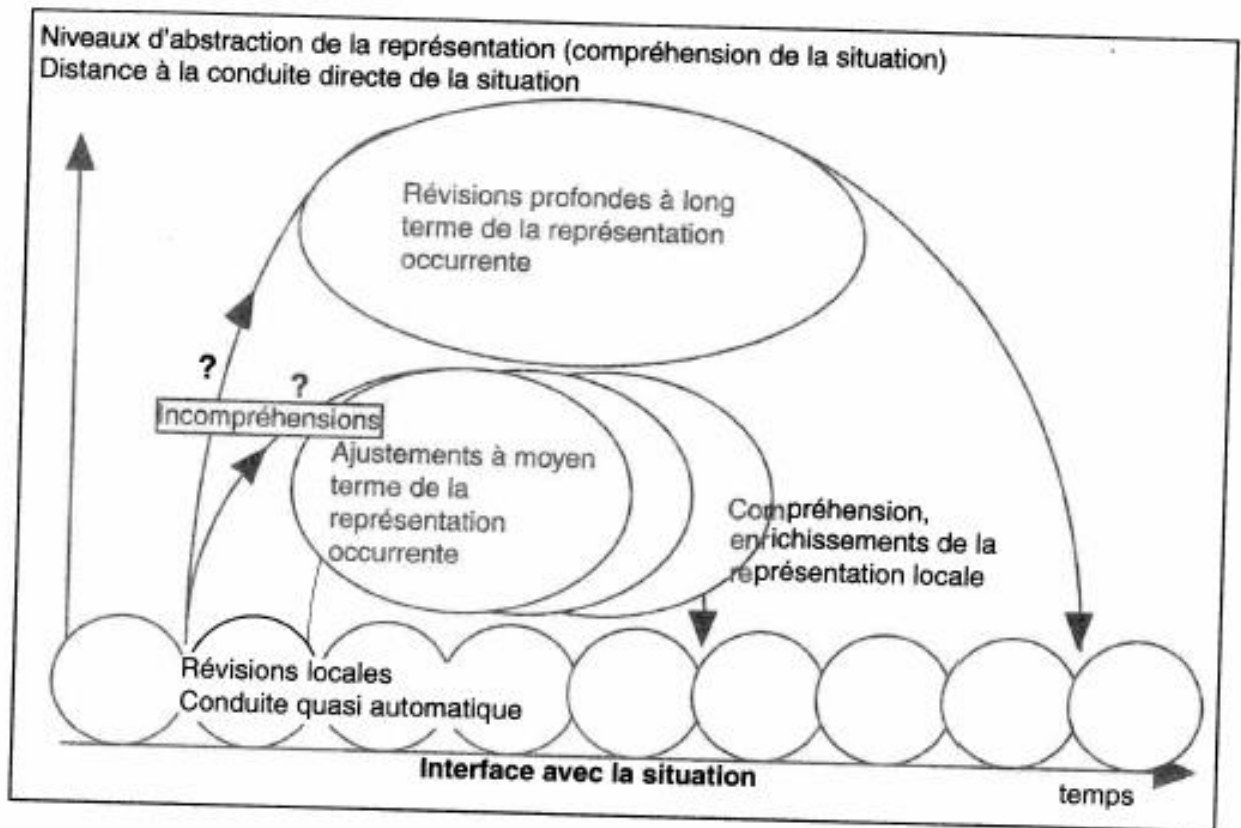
Niveaux d'abstraction de la représentation (compréhension de la situation)
Distance à la conduite directe de la situation

Révisions profondes à long terme de la représentation occurrente

?

?

Incompréhensions

Ajustements à moyen terme de la représentation occurrente

Compréhension, enrichissements de la représentation locale

Révisions locales
Conduite quasi automatique

Interface avec la situation

temps